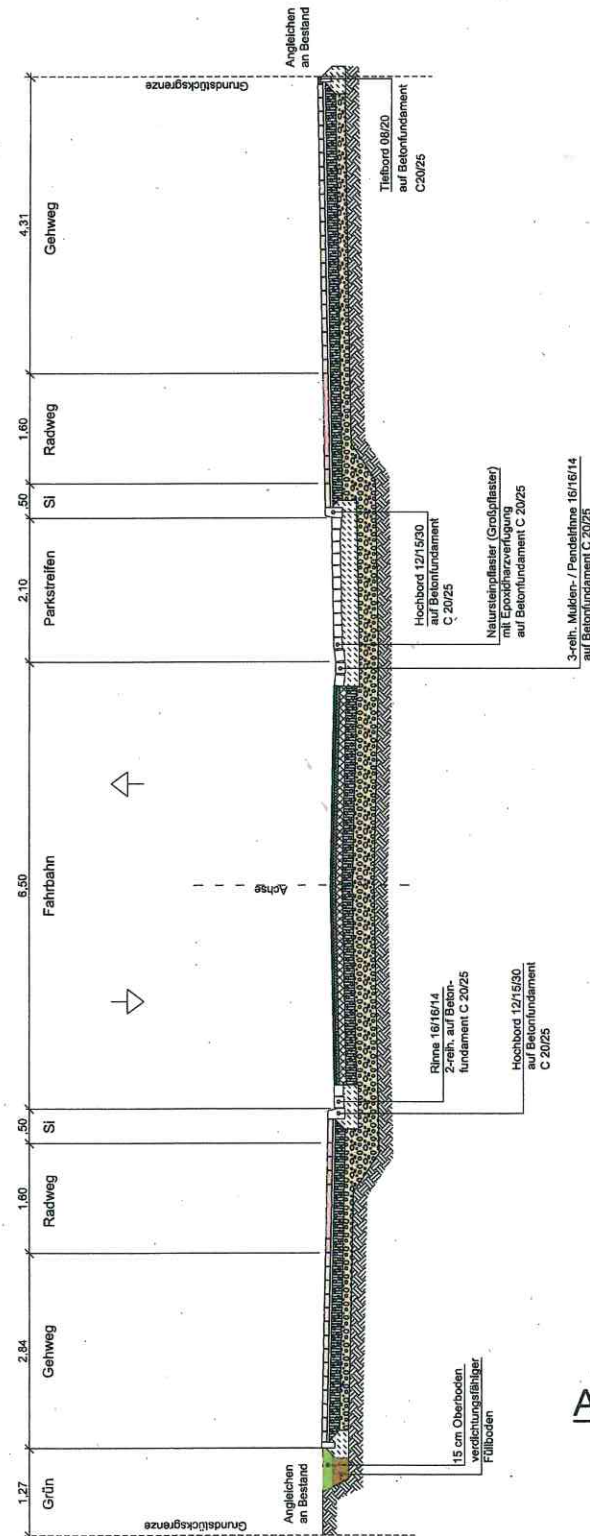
Angleichen an Bestand

Grundstücksgrenze

4,31
Gehweg

Tiefbord 08/20
auf Betonfundament
C20/25

1,60
Radweg

,50
SI

2,10
Parkstreifen

Hochbord 12/15/30
auf Betonfundament
C 20/25

Natursteinpflaster (Großpflaster)
mit Epoxidharzverfugung
auf Betonfundament C 20/25

3-reih. Mulden- / Pendelrinne 16/16/14
auf Betonfundament C 20/25

6,50
Fahrbahn

Achse

Rinne 16/16/14
2-reih. auf Betonfundament C 20/25

Hochbord 12/15/30
auf Betonfundament
C 20/25

,50
SI

1,60
Radweg

2,84
Gehweg

15 cm Oberboden
verdichtungsfähiger
Füllboden

1,27
Grün

Angleichen an Bestand

Grundstücksgrenze

A